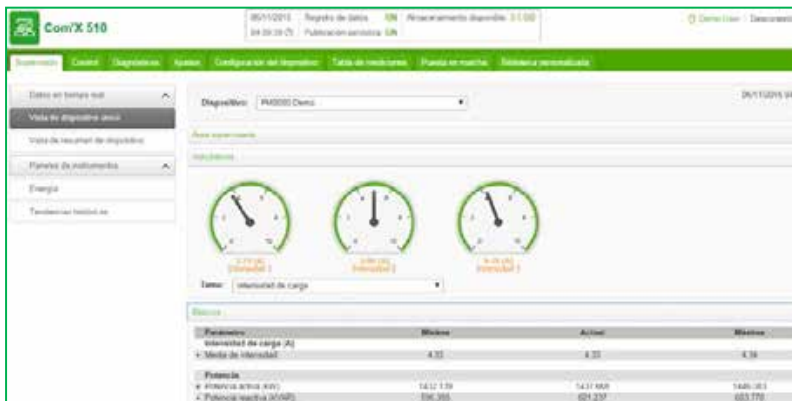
Com'X 510

05/11/2015 Registro de datos ON Almacenamiento disponible 3 GB
04:00:39 (?) Publicación periódica ON

Demo User | Desconectar

Supervisión Control Diagnósticos Ajustes Configuración del dispositivo Tabla de mediciones Puesta en marcha Biblioteca personalizada

Datos en tiempo real
Vista de dispositivo único
Vista de resumen de dispositivo
Paneles de instrumentos
Energía
Tendencias históricas

Dispositivo: PM5000 Demo

05/11/2015 04

Alerta seleccionada

Indicadores

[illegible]
Intensidad 1

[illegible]
Intensidad 2

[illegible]
Intensidad 3

Tema: Intensidad de carga

Básicos

| Parámetro | Mínimo | Actual | Máximo |
|---|---|---|---|
| Intensidad de carga (A) | | | |
| + Media de intensidad | 4.33 | 4.33 | 4.36 |
| Potencia | | | |
| + Potencia activa (kW) | 1412.139 | 1437.668 | 1445.353 |
| + Potencia reactiva (kVAR) | 596.355 | 601.237 | 603.778 |